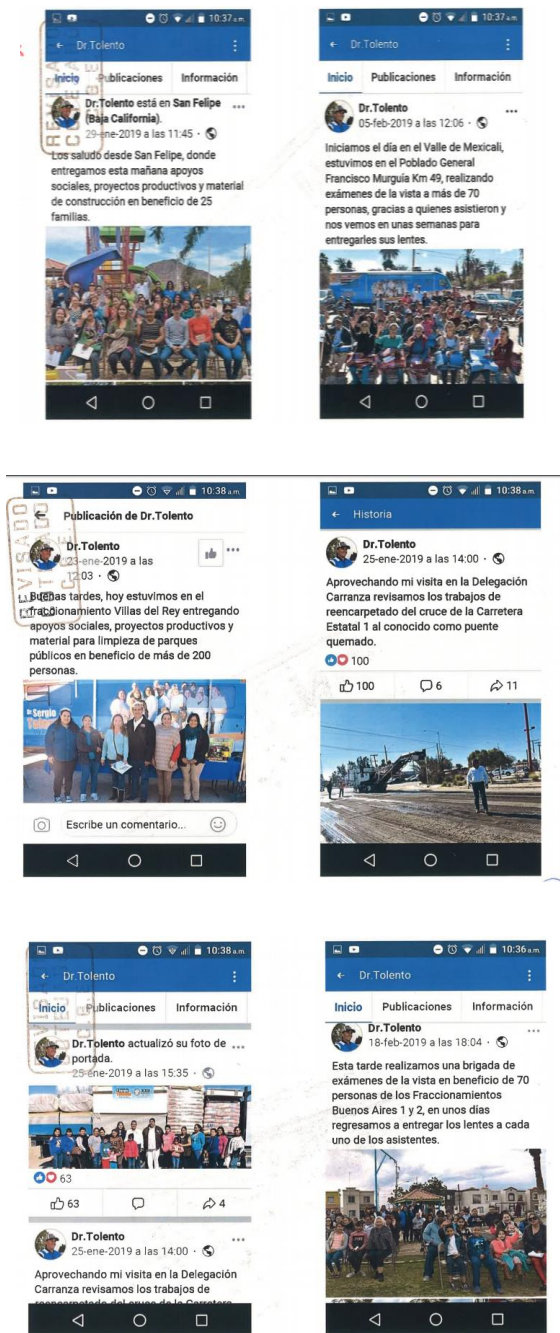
10:37 a.m.
← Dr.Tolento
Inicio Publicaciones Información
Dr.Tolento está en San Felipe (Baja California).
29-ene-2019 a las 11:45 ·
Los saludo desde San Felipe, donde entregamos esta mañana apoyos sociales, proyectos productivos y material de construcción en beneficio de 25 familias.

10:37 a.m.
← Dr.Tolento
Inicio Publicaciones Información
Dr.Tolento
05-feb-2019 a las 12:06 ·
Iniciamos el día en el Valle de Mexicali, estuvimos en el Poblado General Francisco Murguía Km 49, realizando exámenes de la vista a más de 70 personas, gracias a quienes asistieron y nos vemos en unas semanas para entregarles sus lentes.

10:38 a.m.
← Publicación de Dr.Tolento
Dr.Tolento
23-ene-2019 a las 12:03 ·
Buenas tardes, hoy estuvimos en el fraccionamiento Villas del Rey entregando apoyos sociales, proyectos productivos y material para limpieza de parques públicos en beneficio de más de 200 personas.
Dr. Sergio
Escribe un comentario...

REVISADO

10:38 a.m.
← Historia
Dr.Tolento
25-ene-2019 a las 14:00 ·
Aprovechando mi visita en la Delegación Carranza revisamos los trabajos de reencarpetado del cruce de la Carretera Estatal 1 al conocido como puente quemado.
100
100 6 11

10:38 a.m.
← Dr.Tolento
Inicio Publicaciones Información
Dr.Tolento actualizó su foto de portada.
25-ene-2019 a las 15:35 ·
63
63 4
Dr.Tolento
25-ene-2019 a las 14:00 ·
Aprovechando mi visita en la Delegación Carranza revisamos los trabajos de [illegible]

10:36 a.m.
← Dr.Tolento
Inicio Publicaciones Información
Dr.Tolento
18-feb-2019 a las 18:04 ·
Esta tarde realizamos una brigada de exámenes de la vista en beneficio de 70 personas de los Fraccionamientos Buenos Aires 1 y 2, en unos días regresamos a entregar los lentes a cada uno de los asistentes.